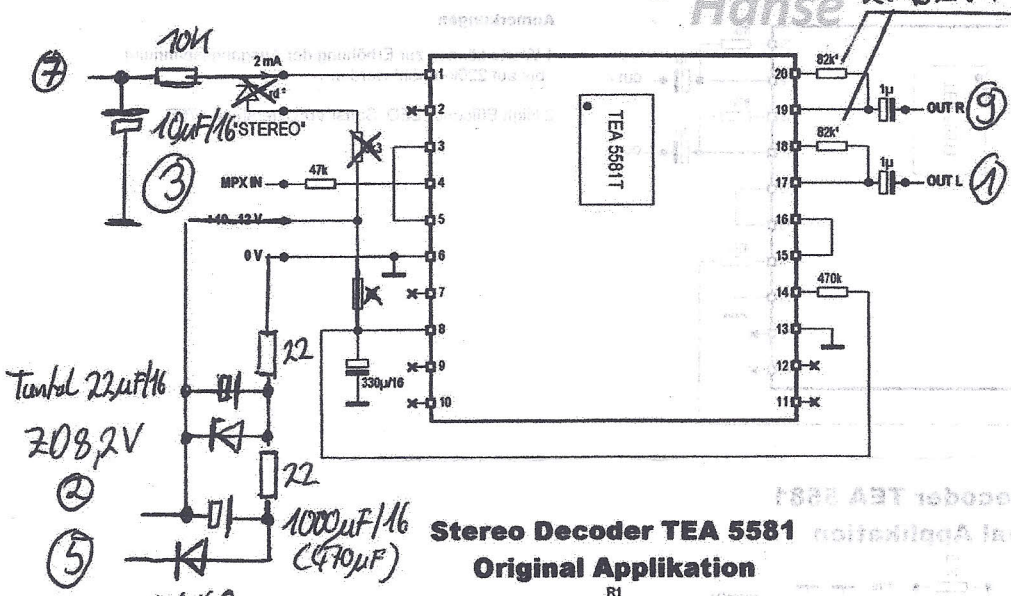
Hanse

Anmerkungen

7
10K
2 mA
rd
10µF/16 "STEREO"
3
MPX IN
47k
+10...12 V
0 V
22
330µ/16
Tantal 22µF/16
Z08,2V
2
22
1000µF/16
(470µF)
5
TEA 5581T
1
2
3
4
5
6
7
8
9
10
20
19
18
17
16
15
14
13
12
11
82k
1µ
OUT R
9
82k
1µ
OUT L
1
470k

Stereo Decoder TEA 5581
Original Applikation
R1

ecoder TEA 5581
al Applikation